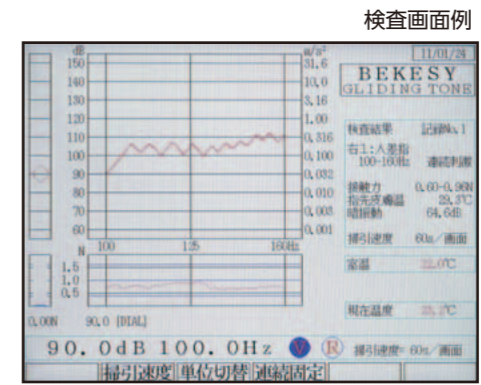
検査画面例

11/01/28

dB
150
140
130
120
110
100
90
80
70
60

m/s²
31.6
10.0
3.16
1.00
0.316
0.100
0.032
0.010
0.003
0.001

100 125 160Hz

N
1.5
1.0
0.5

0.00N 90.0 [DIAL]

BEKESY
GLIDING TONE

検査結果 記録No.1
右1:人差指 100-160Hz 連続判断
接触力 0.60-0.96N
指先皮膚温 29.3℃
暗振動 64.6dB
掃引速度 60s/画面

室温 22.0℃

現在温度 25.2℃

90. 0dB 100. 0Hz V R 掃引速度= 60s/画面

掃引速度 単位切替 連続固定